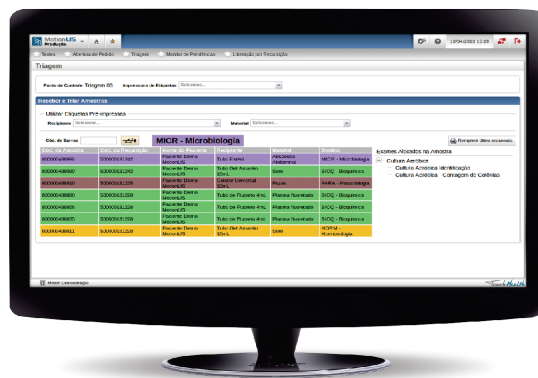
MotionLIS Produção

Telas | Abertura de Pedido | Triagem | Monitor de Pendências | Liberação por Recepção

18/04/2023 15:29

Triagem

Posto de Coleta: Triagem 65 | Impressora de Etiquetas: Selecione...

Receber e Triar Amostras

Utilizar Etiquetas Pré-impressas

Recipiente: Selecione... | Material: Selecione...

Cód. de Barras | MICR - Microbiologia | Romper Último Recebido

| Cód. da Amostra | Cód. da Requisição | Nome do Paciente | Recipiente | Material | Destino |
|---|---|---|---|---|---|
| 900000409900 | 500000011742 | Paciente Demo MotionLIS | Tubo Estéril | Abscesso Abdominal | MICR - Microbiologia |
| 900000409880 | 500000011742 | Paciente Demo MotionLIS | Tubo Gel Amarelo 10mL | Soro | BIOQ - Bioquímica |
| 900000409850 | 500000011741 | Paciente Demo MotionLIS | Coletor Universal 80mL | Fezes | PARA - Parasitologia |
| 900000409860 | 500000011320 | Paciente Demo MotionLIS | Tubo de Fluoreto 4mL | Plasma fluoretado | BIOQ - Bioquímica |
| 900000409870 | 500000011320 | Paciente Demo MotionLIS | Tubo de Fluoreto 4mL | Plasma fluoretado | BIOQ - Bioquímica |
| 900000409880 | 500000011320 | Paciente Demo MotionLIS | Tubo de Fluoreto 4mL | Plasma fluoretado | BIOQ - Bioquímica |
| 900000409811 | 500000011320 | Paciente Demo MotionLIS | Tubo Gel Amarelo 10mL | Soro | HORM - Hormonologia |

Exames Alocados na Amostra

Cultura Aeróbica
Cultura Aeróbica Identificação
Cultura Aeróbica - Contagem de Colônias

Minhas Comunidades